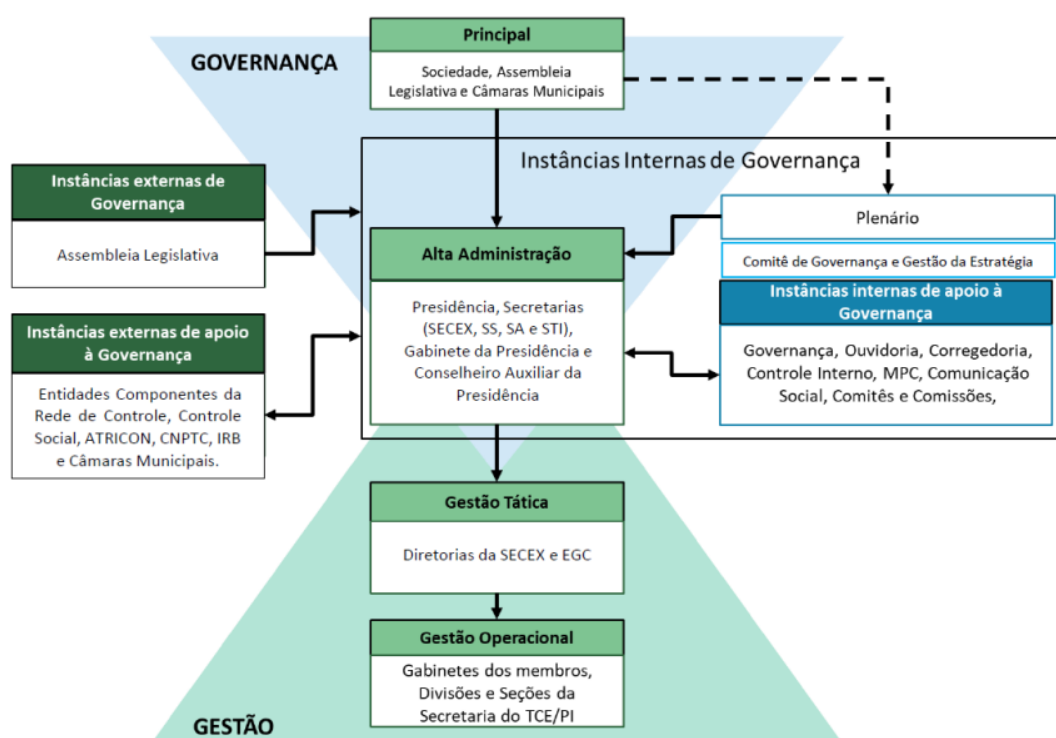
GOVERNANÇA

Principal

Sociedade, Assembleia Legislativa e Câmaras Municipais

Instâncias Internas de Governança

Instâncias externas de Governança

Assembleia Legislativa

Plenário

Comitê de Governança e Gestão da Estratégia

Alta Administração

Presidência, Secretarias (SECEX, SS, SA e STI), Gabinete da Presidência e Conselheiro Auxiliar da Presidência

Instâncias internas de apoio à Governança

Governança, Ouvidoria, Corregedoria, Controle Interno, MPC, Comunicação Social, Comitês e Comissões,

Instâncias externas de apoio à Governança

Entidades Componentes da Rede de Controle, Controle Social, ATRICON, CNPTC, IRB e Câmaras Municipais.

Gestão Tática

Diretorias da SECEX e EGC

Gestão Operacional

Gabinetes dos membros, Divisões e Seções da Secretaria do TCE/PI

GESTÃO